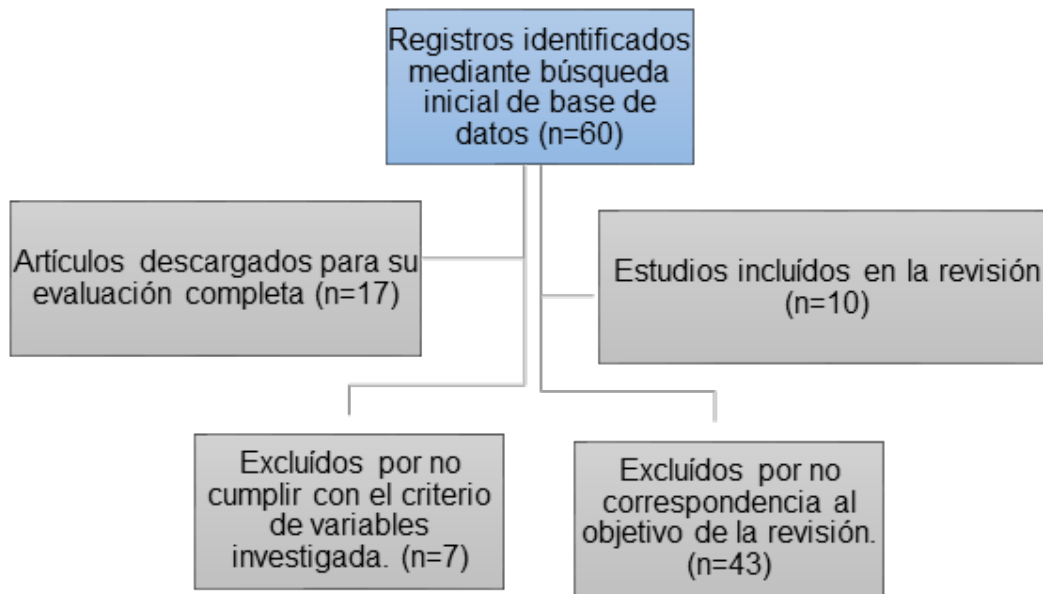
Registros identificados mediante búsqueda inicial de base de datos (n=60)

Artículos descargados para su evaluación completa (n=17)

Estudios incluídos en la revisión (n=10)

Excluídos por no cumplir con el criterio de variables investigada. (n=7)

Excluídos por no correspondencia al objetivo de la revisión. (n=43)